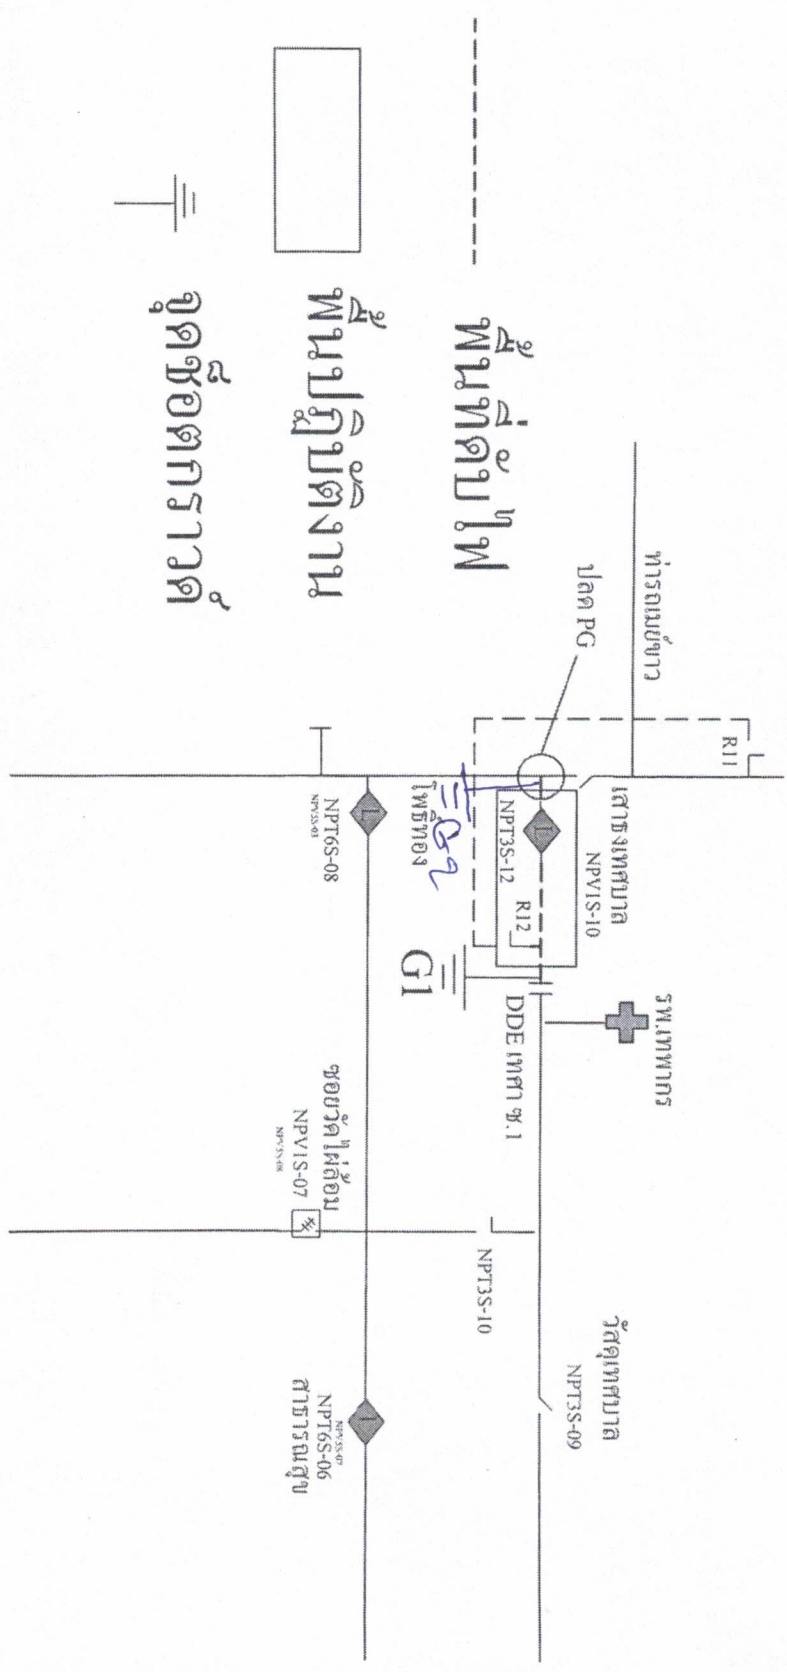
พื้นที่ดับไฟ

พื้นที่ปฏิบัติงาน

จุดต่อลงดิน

ท่ารถเมย์ขาว

ปลด PG

R11

เสาธงเทศบาล
NPV1S-10

NPT3S-12

R12

โพธิ์ทอง

G1

NPT6S-08
NPV3S-03

รพ.เทพากร

DDE เทศา ซ.1

ซอยวัดไผ่ล้อม
NPV1S-07
NPV3S-05

NPT3S-10

วัดดุสิตบาล
NPT3S-09

NPV3S-07
NPT6S-06
สาธารณสุข